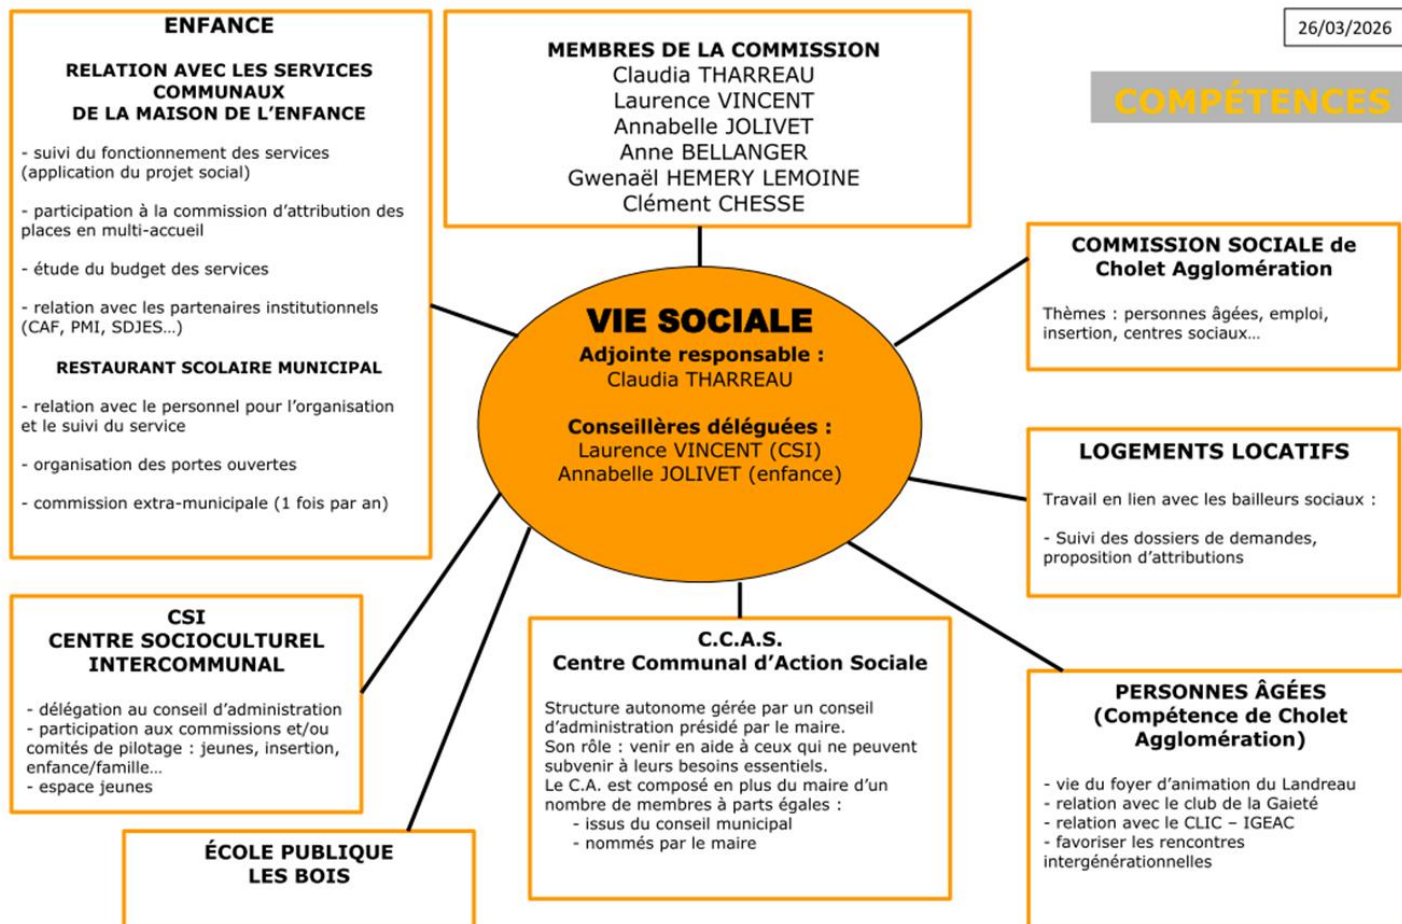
26/03/2026

COMPÉTENCES

ENFANCE

RELATION AVEC LES SERVICES COMMUNAUX DE LA MAISON DE L'ENFANCE

- suivi du fonctionnement des services (application du projet social)

- participation à la commission d'attribution des places en multi-accueil

- étude du budget des services

- relation avec les partenaires institutionnels (CAF, PMI, SDJES…)

RESTAURANT SCOLAIRE MUNICIPAL

- relation avec le personnel pour l'organisation et le suivi du service

- organisation des portes ouvertes

- commission extra-municipale (1 fois par an)

MEMBRES DE LA COMMISSION
Claudia THARREAU
Laurence VINCENT
Annabelle JOLIVET
Anne BELLANGER
Gwenaël HEMERY LEMOINE
Clément CHESSE

VIE SOCIALE
Adjointe responsable :
Claudia THARREAU

Conseillères déléguées :
Laurence VINCENT (CSI)
Annabelle JOLIVET (enfance)

COMMISSION SOCIALE de Cholet Agglomération

Thèmes : personnes âgées, emploi, insertion, centres sociaux…

LOGEMENTS LOCATIFS

Travail en lien avec les bailleurs sociaux :

- Suivi des dossiers de demandes, proposition d'attributions

CSI
CENTRE SOCIOCULTUREL INTERCOMMUNAL

- délégation au conseil d'administration
- participation aux commissions et/ou comités de pilotage : jeunes, insertion, enfance/famille…
- espace jeunes

C.C.A.S.
Centre Communal d'Action Sociale

Structure autonome gérée par un conseil d'administration présidé par le maire.
Son rôle : venir en aide à ceux qui ne peuvent subvenir à leurs besoins essentiels.
Le C.A. est composé en plus du maire d'un nombre de membres à parts égales :
- issus du conseil municipal
- nommés par le maire

PERSONNES ÂGÉES
(Compétence de Cholet Agglomération)

- vie du foyer d'animation du Landreau
- relation avec le club de la Gaieté
- relation avec le CLIC – IGEAC
- favoriser les rencontres intergénérationnelles

ÉCOLE PUBLIQUE
LES BOIS